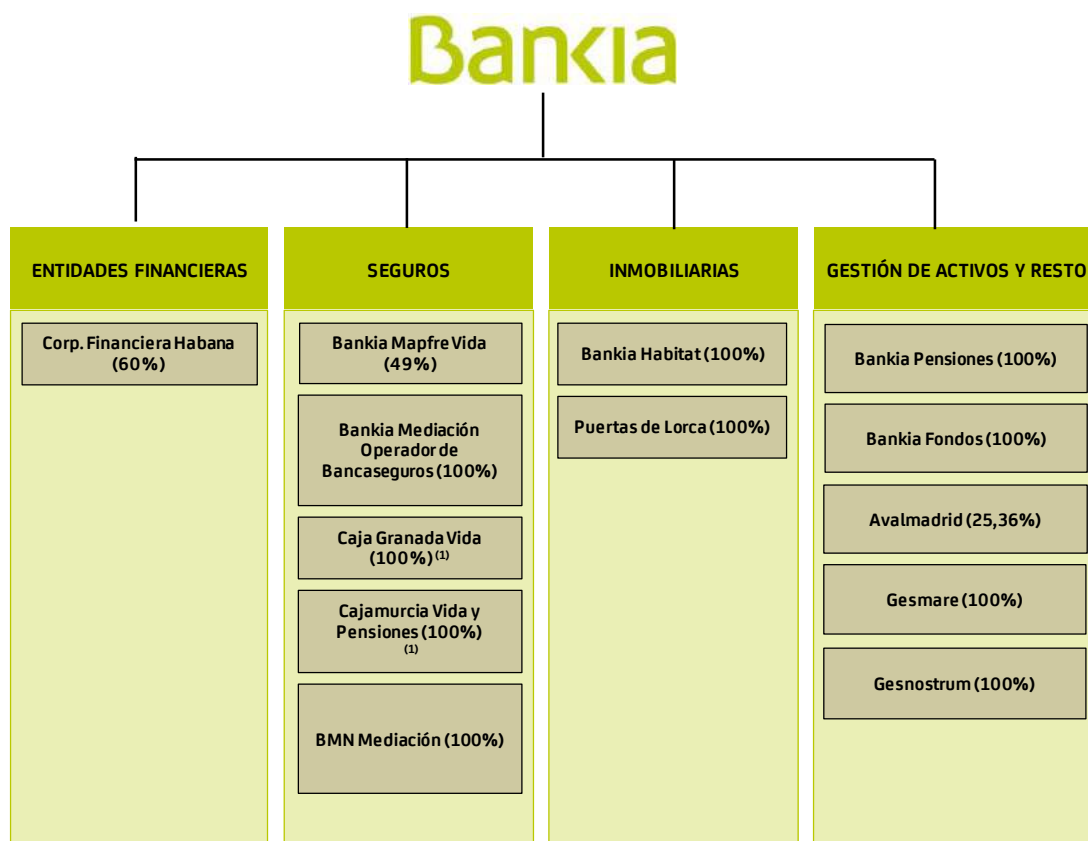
Bankia

ENTIDADES FINANCIERAS

Corp. Financiera Habana (60%)

SEGUROS

Bankia Mapfre Vida (49%)

Bankia Mediación Operador de Bancaseguros (100%)

Caja Granada Vida (100%) $^{(1)}$

Cajamurcia Vida y Pensiones (100%) $^{(1)}$

BMN Mediación (100%)

INMOBILIARIAS

Bankia Habitat (100%)

Puertas de Lorca (100%)

GESTIÓN DE ACTIVOS Y RESTO

Bankia Pensiones (100%)

Bankia Fondos (100%)

Avalmadrid (25,36%)

Gesmare (100%)

Gesnostrum (100%)